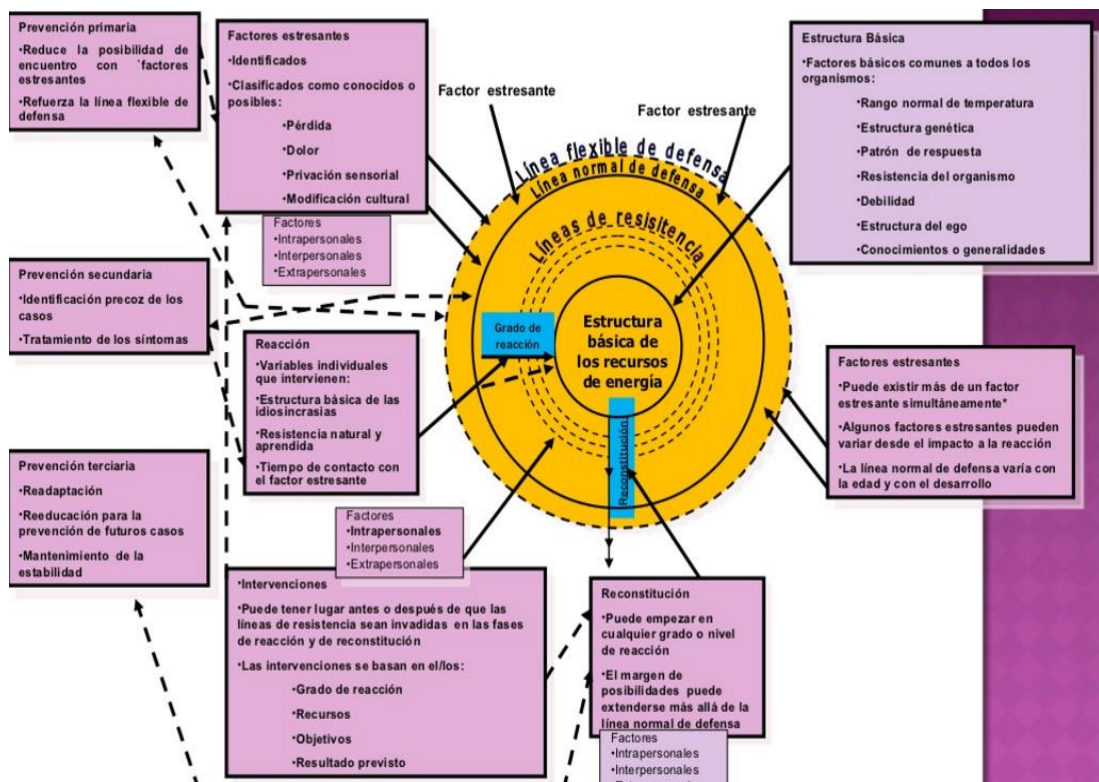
Prevención primaria
•Reduce la posibilidad de encuentro con `factores estresantes
•Refuerza la línea flexible de defensa

Factores estresantes
•Identificados
•Clasificados como conocidos o posibles:
•Pérdida
•Dolor
•Privación sensorial
•Modificación cultural

Factores
•Intrapersonales
•Interpersonales
•Extrapersonales

Factor estresante

Factor estresante

Estructura Básica
•Factores básicos comunes a todos los organismos:
•Rango normal de temperatura
•Estructura genética
•Patrón de respuesta
•Resistencia del organismo
•Debilidad
•Estructura del ego
•Conocimientos o generalidades

Línea flexible de defensa
Línea normal de defensa
Líneas de resisitencia

Prevención secundaria
•Identificación precoz de los casos
•Tratamiento de los síntomas

Grado de reacción

Estructura básica de los recursos de energía

Reconstitución

Reacción
•Variables individuales que intervienen:
•Estructura básica de las idiosincrasias
•Resistencia natural y aprendida
•Tiempo de contacto con el factor estresante

Factores estresantes
•Puede existir más de un factor estresante simultáneamente*
•Algunos factores estresantes pueden variar desde el impacto a la reacción
•La línea normal de defensa varía con la edad y con el desarrollo

Prevención terciaria
•Readaptación
•Reeducación para la prevención de futuros casos
•Mantenimiento de la estabilidad

Factores
•Intrapersonales
•Interpersonales
•Extrapersonales

•Intervenciones
•Puede tener lugar antes o después de que las líneas de resistencia sean invadidas en las fases de reacción y de reconstitución
•Las intervenciones se basan en el/los:
•Grado de reacción
•Recursos
•Objetivos
•Resultado previsto

Reconstitución
•Puede empezar en cualquier grado o nivel de reacción
•El margen de posibilidades puede extenderse más allá de la línea normal de defensa

Factores
•Intrapersonales
•Interpersonales
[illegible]